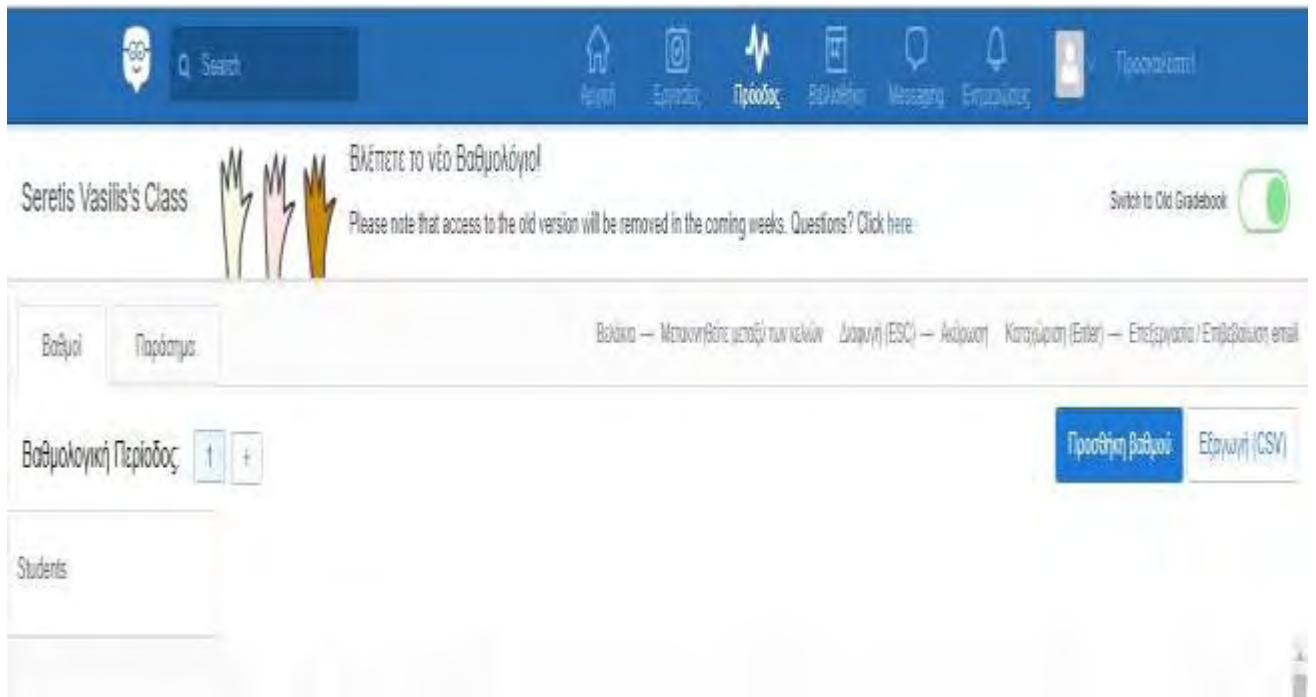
Search

Αρχική Εργασίες Πρόοδος Βιβλιοθήκη Messaging Ειδοποιήσεις Προσκαλέστε!

Seretis Vasilis's Class

Βλέπετε το νέο Βαθμολόγιο!

Please note that access to the old version will be removed in the coming weeks. Questions? Click here

Switch to Old Gradebook

Βαθμοί Παράρτημα

Βελάκια — Μετακινηθείτε μεταξύ των κελιών Διαγραφή (ESC) — Ακύρωση Καταχώριση (Enter) — Επεξεργασία / Επιβεβαίωση email

Βαθμολογική Περίοδος 1 +

Προσθήκη βαθμού Εξαγωγή (CSV)

Students